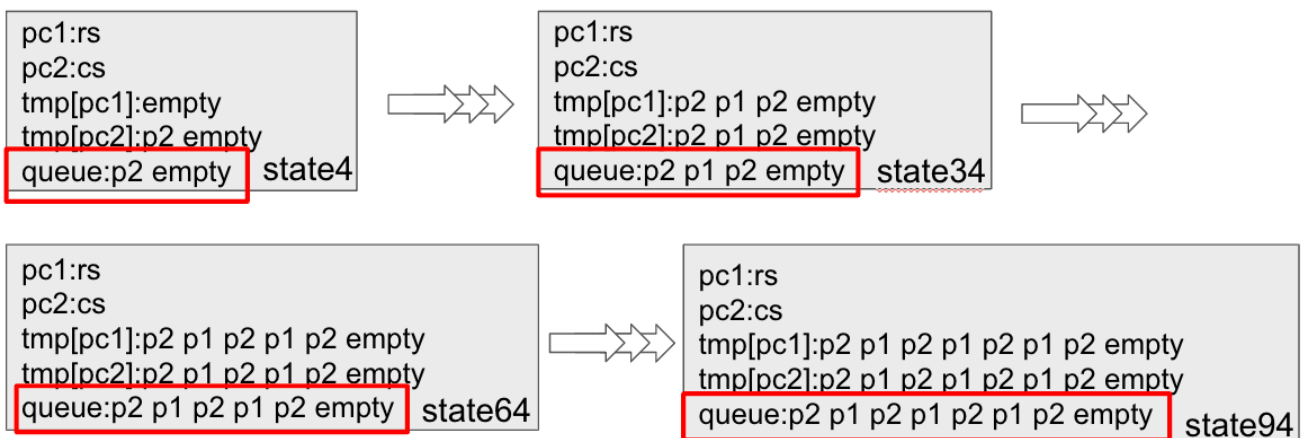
pc1:rs
pc2:cs
tmp[pc1]:empty
tmp[pc2]:p2 empty
queue:p2 empty
state4

pc1:rs
pc2:cs
tmp[pc1]:p2 p1 p2 empty
tmp[pc2]:p2 p1 p2 empty
queue:p2 p1 p2 empty
state34

pc1:rs
pc2:cs
tmp[pc1]:p2 p1 p2 p1 p2 empty
tmp[pc2]:p2 p1 p2 p1 p2 empty
queue:p2 p1 p2 p1 p2 empty
state64

pc1:rs
pc2:cs
tmp[pc1]:p2 p1 p2 p1 p2 p1 p2 empty
tmp[pc2]:p2 p1 p2 p1 p2 p1 p2 empty
queue:p2 p1 p2 p1 p2 p1 p2 empty
state94